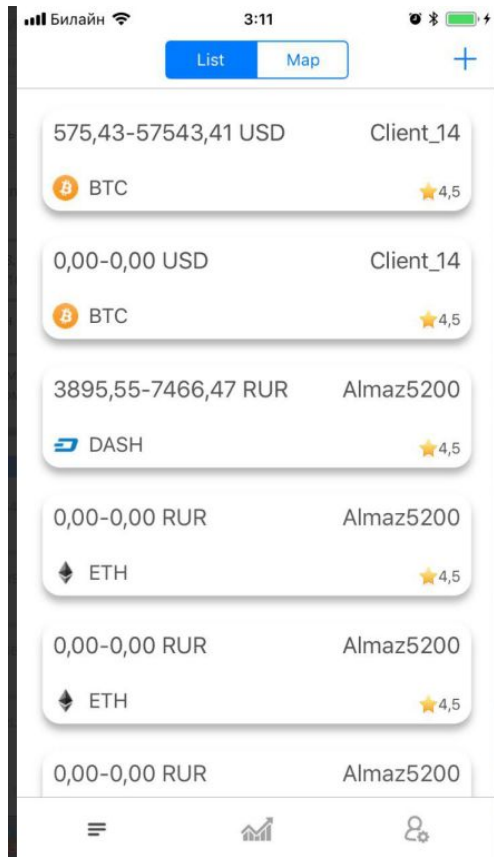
Билайн 3:11

List Map +

575,43-57543,41 USD Client_14
BTC 4,5

0,00-0,00 USD Client_14
BTC 4,5

3895,55-7466,47 RUR Almaz5200
DASH 4,5

0,00-0,00 RUR Almaz5200
ETH 4,5

0,00-0,00 RUR Almaz5200
ETH 4,5

0,00-0,00 RUR Almaz5200